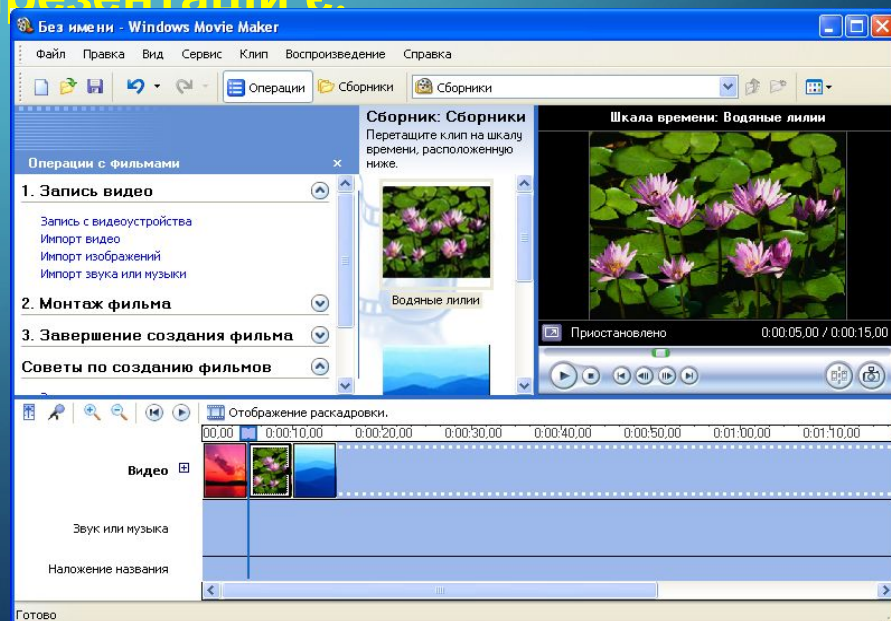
Без имени - Windows Movie Maker

Файл Правка Вид Сервис Клип Воспроизведение Справка

Операции Сборники Сборники

Операции с фильмами ×

1. Запись видео

Запись с видеоустройства
Импорт видео
Импорт изображений
Импорт звука или музыки

2. Монтаж фильма

3. Завершение создания фильма

Советы по созданию фильмов

Сборник: Сборники
Перетащите клип на шкалу времени, расположенную ниже.

Водяные лилии

Шкала времени: Водяные лилии

Приостановлено 0:00:05,00 / 0:00:15,00

Отображение раскадровки.

00,00 0:00:10,00 0:00:20,00 0:00:30,00 0:00:40,00 0:00:50,00 0:01:00,00 0:01:10,00

Видео

Звук или музыка

Наложение названия

Готово